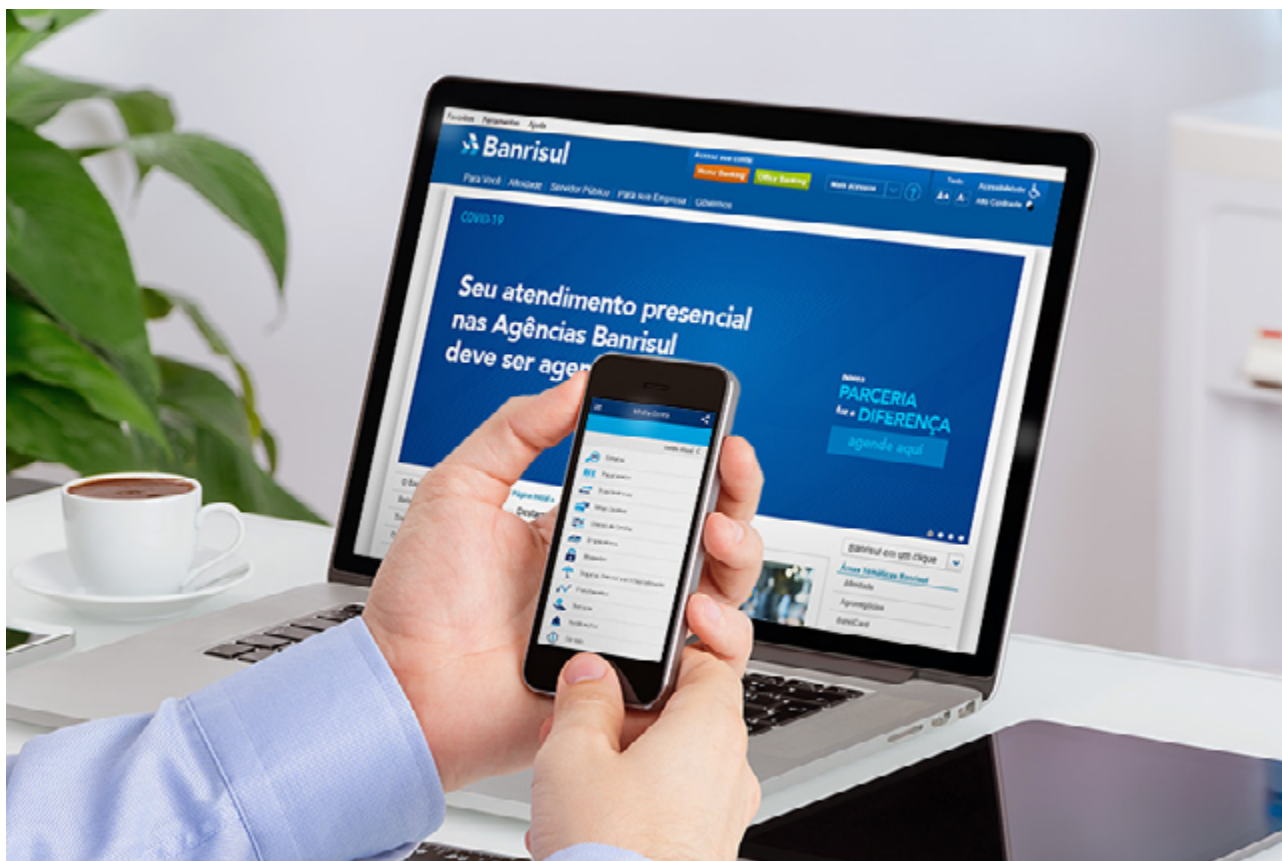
Favoritos Ferramentas Ajuda

Banrisul

Acesse sua conta
Home Banking
Office Banking

Para Você Afinidade Servidor Público Para sua Empresa Governos

Mais Acessos

Texto
Acessibilidade
Alto Contraste

COVID-19

Seu atendimento presencial nas Agências Banrisul deve ser agen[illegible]

PARCERIA faz a DIFERENÇA
agende aqui

Banrisul em um clique
Áreas temáticas Banrisul
Afinidade
Agronegócios
BanriCard

Afinidade
Saldos
Pagamentos
Transferências
Investimentos
Empréstimos
Seguros
Poupança
Bolsas
Notificações
Outros